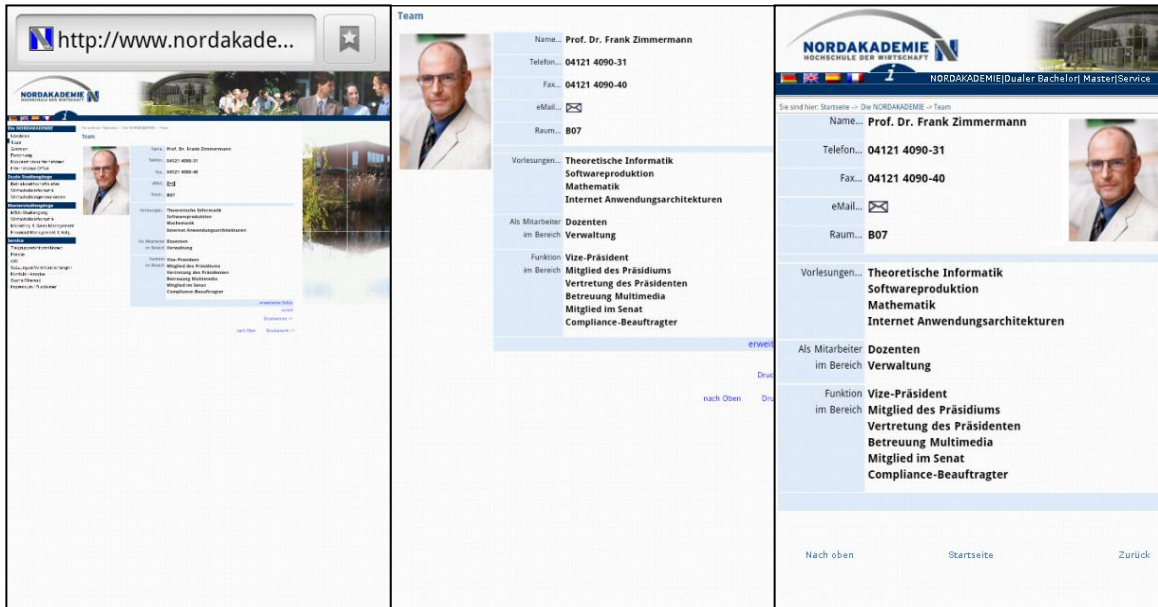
http://www.nordakade...

NORDAKADEMIE

Team

Name... Prof. Dr. Frank Zimmermann
Telefon... 04121 4090-31
Fax... 04121 4090-40
eMail...
Raum... B07
Vorlesungen... Theoretische Informatik
Softwareproduktion
Mathematik
Internet Anwendungsarchitekturen
Als Mitarbeiter Dozenten
im Bereich Verwaltung
Funktion Vize-Präsident
im Bereich Mitglied des Präsidiums
Vertretung des Präsidenten
Betreuung Multimedia
Mitglied im Senat
Compliance-Beauftragter

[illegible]

Team

Name... Prof. Dr. Frank Zimmermann
Telefon... 04121 4090-31
Fax... 04121 4090-40
eMail...
Raum... B07
Vorlesungen... Theoretische Informatik
Softwareproduktion
Mathematik
Internet Anwendungsarchitekturen
Als Mitarbeiter Dozenten
im Bereich Verwaltung
Funktion Vize-Präsident
im Bereich Mitglied des Präsidiums
Vertretung des Präsidenten
Betreuung Multimedia
Mitglied im Senat
Compliance-Beauftragter

erweit
Dru
nach Oben Dru

NORDAKADEMIE
HOCHSCHULE DER WIRTSCHAFT
NORDAKADEMIE|Dualer Bachelor| Master|Service
Sie sind hier: Startseite -> Die NORDAKADEMIE -> Team
Name... Prof. Dr. Frank Zimmermann
Telefon... 04121 4090-31
Fax... 04121 4090-40
eMail...
Raum... B07
Vorlesungen... Theoretische Informatik
Softwareproduktion
Mathematik
Internet Anwendungsarchitekturen
Als Mitarbeiter Dozenten
im Bereich Verwaltung
Funktion Vize-Präsident
im Bereich Mitglied des Präsidiums
Vertretung des Präsidenten
Betreuung Multimedia
Mitglied im Senat
Compliance-Beauftragter

Nach oben Startseite Zurück